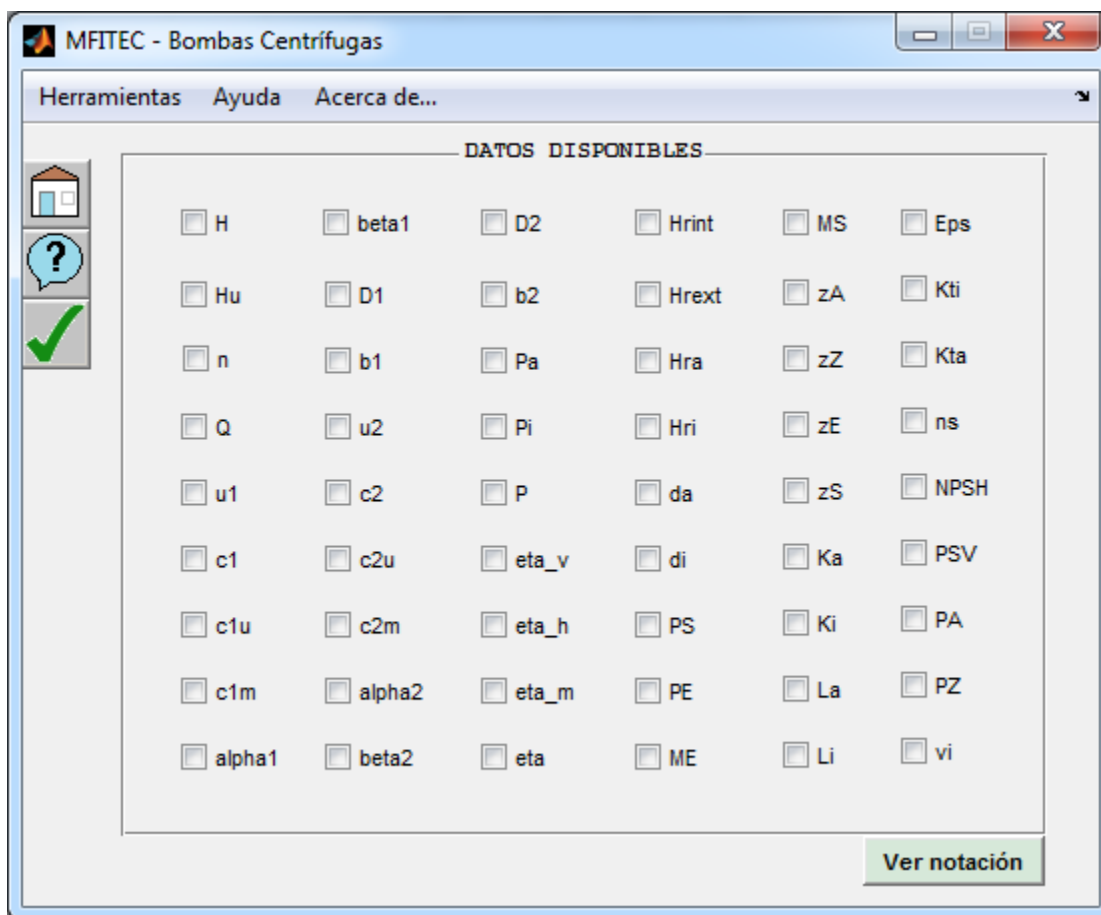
MFITEC - Bombas Centrífugas

Herramientas Ayuda Acerca de...

DATOS DISPONIBLES

| | | | | | |
|---|---|---|---|---|---|
| H | beta1 | D2 | Hrint | MS | Eps |
| Hu | D1 | b2 | Hrext | zA | Kti |
| n | b1 | Pa | Hra | zZ | Kta |
| Q | u2 | Pi | Hri | zE | ns |
| u1 | c2 | P | da | zS | NPSH |
| c1 | c2u | eta_v | di | Ka | PSV |
| c1u | c2m | eta_h | PS | Ki | PA |
| c1m | alpha2 | eta_m | PE | La | PZ |
| alpha1 | beta2 | eta | ME | Li | vi |

Ver notación